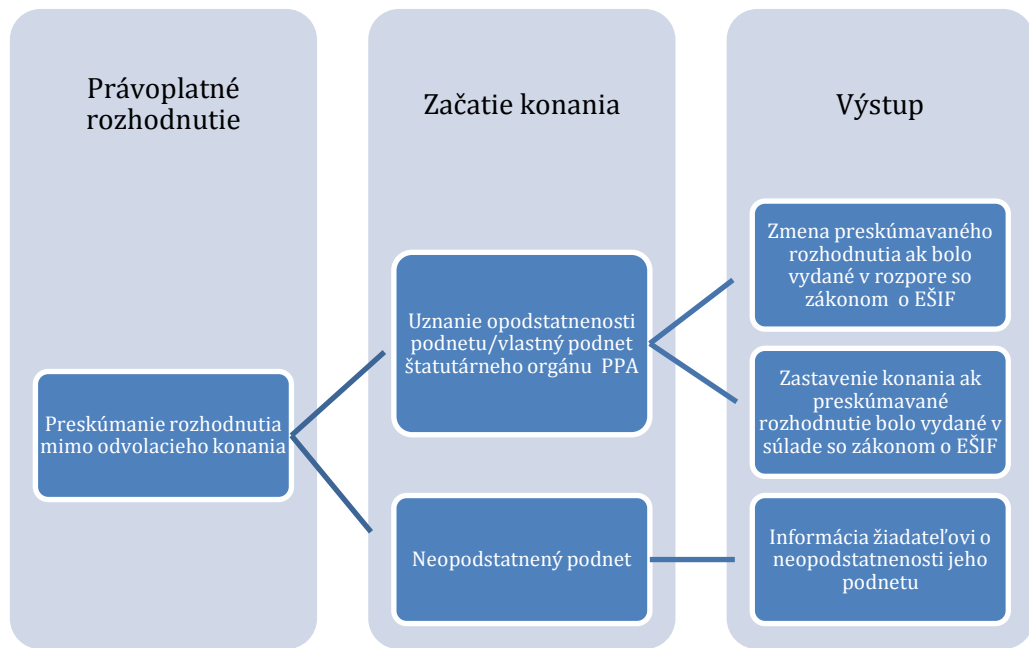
Právoplatné rozhodnutie

Začatie konania

Výstup

Preskúmanie rozhodnutia mimo odvolacieho konania

Uznanie opodstatnenosti podnetu/vlastný podnet štatutárneho orgánu PPA

Neopodstatnený podnet

Zmena preskúmavaného rozhodnutia ak bolo vydané v rozpore so zákonom o EŠIF

Zastavenie konania ak preskúmavané rozhodnutie bolo vydané v súlade so zákonom o EŠIF

Informácia žiadateľovi o neopodstatnenosti jeho podnetu